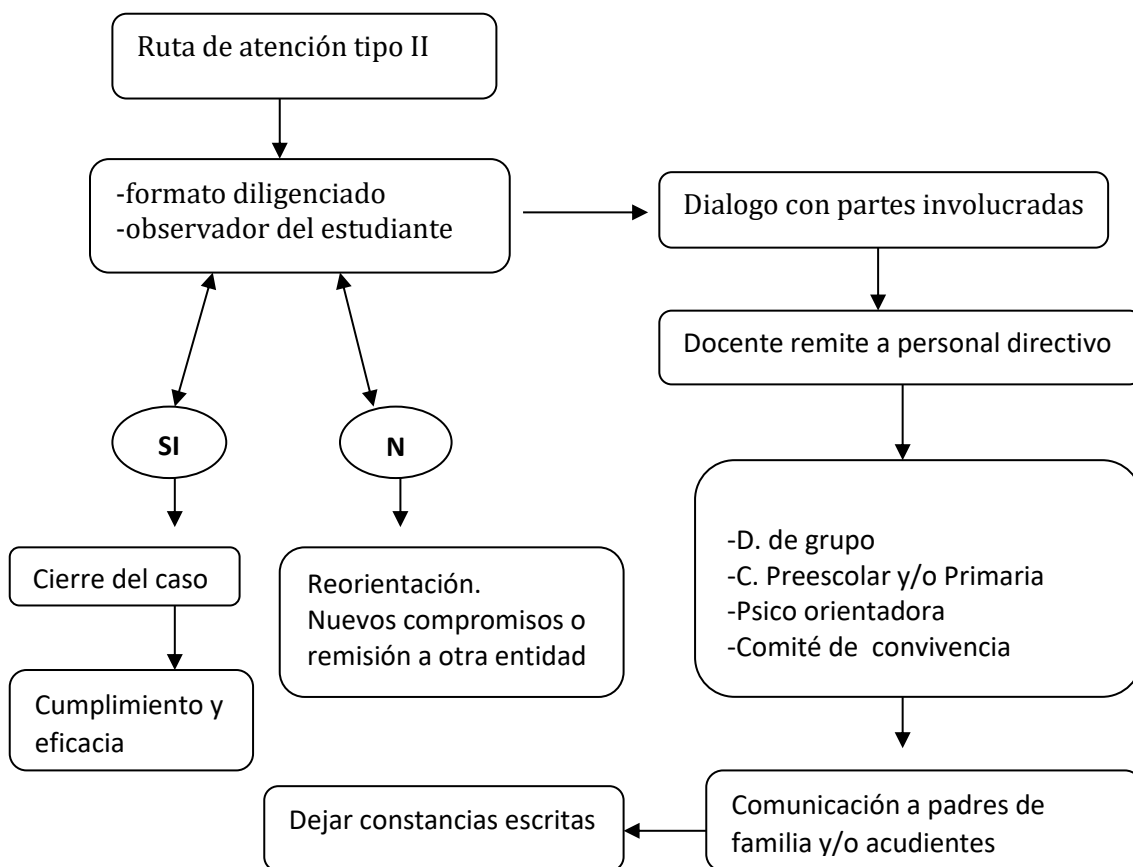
Ruta de atención tipo II

-formato diligenciado
-observador del estudiante

Dialogo con partes involucradas

Docente remite a personal directivo

SI

N

Cierre del caso

Cumplimiento y eficacia

Reorientación.
Nuevos compromisos o remisión a otra entidad

-D. de grupo
-C. Preescolar y/o Primaria
-Psico orientadora
-Comité de convivencia

Comunicación a padres de familia y/o acudientes

Dejar constancias escritas